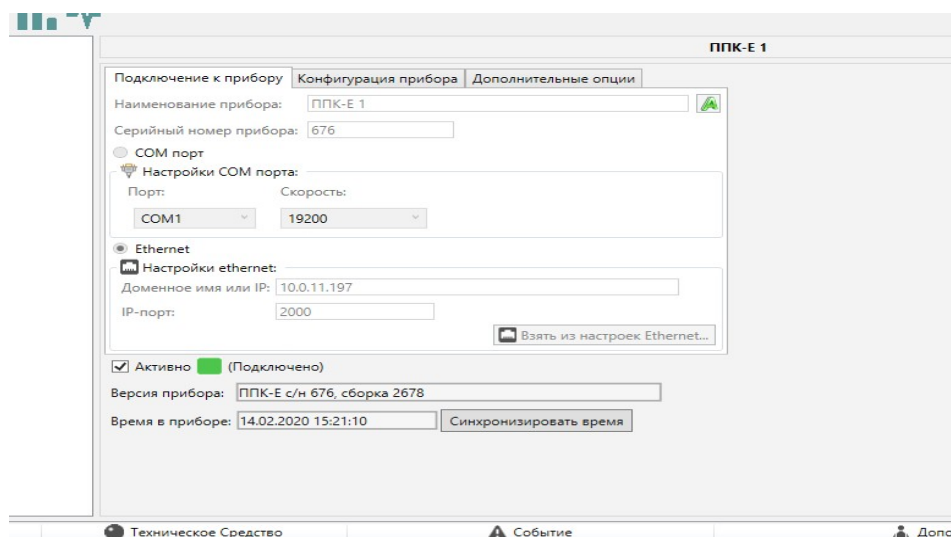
ППК-Е 1

Подключение к прибору | Конфигурация прибора | Дополнительные опции

Наименование прибора: ППК-Е 1

Серийный номер прибора: 676

COM порт

Настройки COM порта:

Порт: COM1

Скорость: 19200

Ethernet

Настройки ethernet:

Доменное имя или IP: 10.0.11.197

IP-порт: 2000

Взять из настроек Ethernet...

Активно (Подключено)

Версия прибора: ППК-Е с/н 676, сборка 2678

Время в приборе: 14.02.2020 15:21:10

Синхронизировать время

Техническое Средство

Событие

Допо